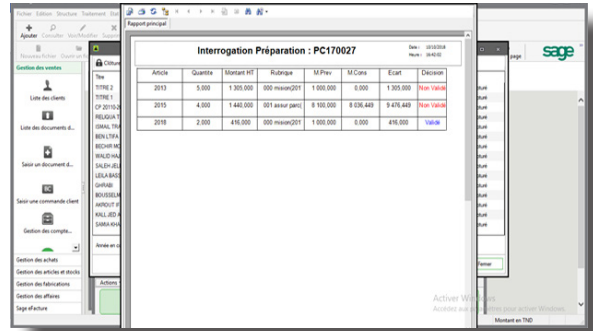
Fichier Edition Structure Traitement Etat

Ajouter Consulter Voir/Modifier Supprimer

Nouveau fichier Ouvrir un

Gestion des ventes

Liste des clients

Liste des documents d...

Saisir un document d...

Saisir une commande client

Gestion des compte...

Gestion des achats

Gestion des articles et stocks

Gestion des fabrications

Gestion des affaires

Sage eFacture

Rapport principal

Clôture

Tire

TITRE 2

TITRE 1

CP 2011

RELIGIA

ISMAIL TRA

BEN ITIFA

BECHIR M

WALID HAJ

SALEH JEL

LEILA BASS

GHRABI

BOUSSELM

AKROUT

KALL JED

SAMIA KHA

Année en co

Actions

Interrogation Préparation : PC170027

Date : 10/10/2018
Heure : 16:42:02

| Article | Quantite | Montant HT | Rubrique | M.Prev | M.Cons | Ecart | Décision |
|---|---|---|---|---|---|---|---|
| 2013 | 5,000 | 1 305,000 | 000 mision(201 | 1 000,000 | 0,000 | 1 305,000 | Non Validé |
| 2015 | 4,000 | 1 440,000 | 001 assur parc( | 8 100,000 | 8 036,449 | 9 476,449 | Non Validé |
| 2018 | 2,000 | 416,000 | 000 mision(201 | 1 000,000 | 0,000 | 416,000 | Validé |

sage

page

acture
acture
acture
acture
acture
acture
acture
acture
acture
acture
acture
acture
acture
acture

Fermer

Activer Windows
Accédez aux paramètres pour activer Windows.

Montant en TND